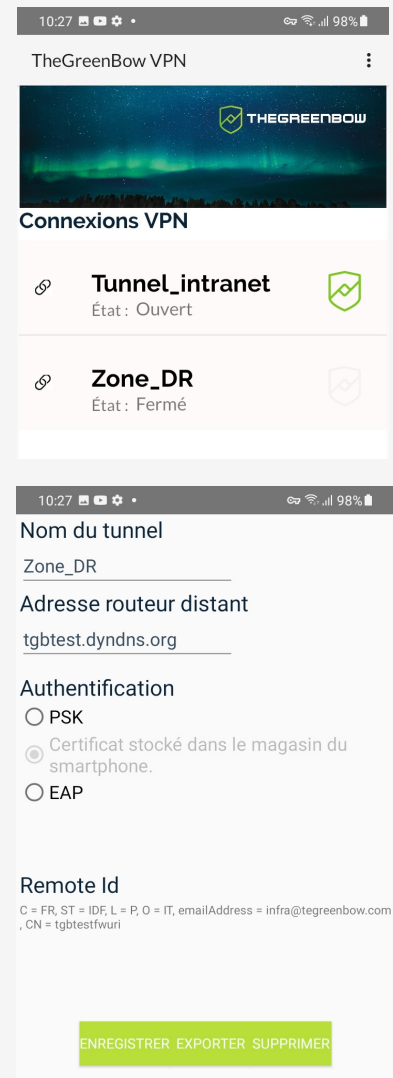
10:27 98%

TheGreenBow VPN

THEGREENBOW

Connexions VPN

Tunnel_intranet
État : Ouvert

Zone_DR
État : Fermé

10:27 98%

Nom du tunnel
Zone_DR

Adresse routeur distant
tgbtest.dyndns.org

Authentification
PSK
Certificat stocké dans le magasin du smartphone.
EAP

Remote Id
C = FR, ST = IDF, L = P, O = IT, emailAddress = infra@tegreenbow.com , CN = tgbtestfwuri

ENREGISTRER EXPORTER SUPPRIMER